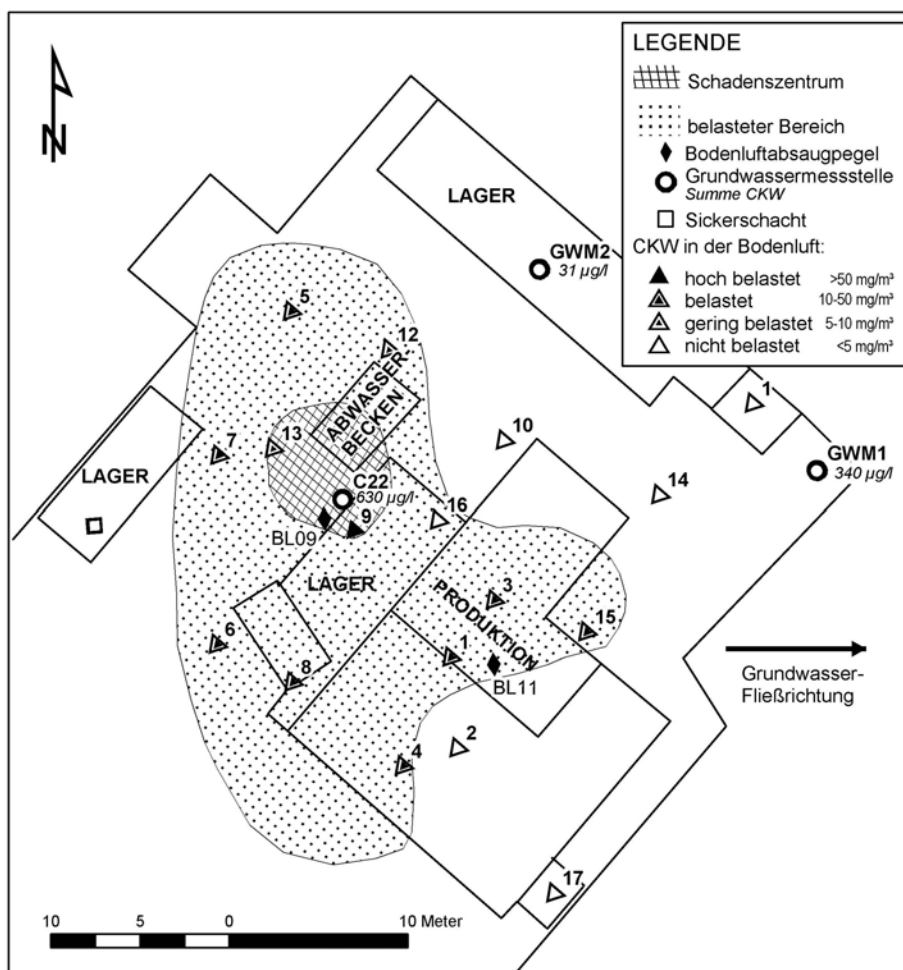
N

LEGENDE
Schadenszentrum
belasteter Bereich
Bodenluftabsaugpegel
Grundwassermessstelle
Summe CKW
Sickerschacht
CKW in der Bodenluft:
hoch belastet >50 mg/m³
belastet 10-50 mg/m³
gering belastet 5-10 mg/m³
nicht belastet <5 mg/m³

LAGER
GWM2
31 µg/l
5
12
ABWASSER-BECKEN
1
10
GWM1
340 µg/l
LAGER
7
13
C22
630 µg/l
16
14
9
BL09
LAGER
PRODUKTION
3
15
6
1
BL11
8
Grundwasser-Fließrichtung
2
4
17

10 5 0 10 Meter